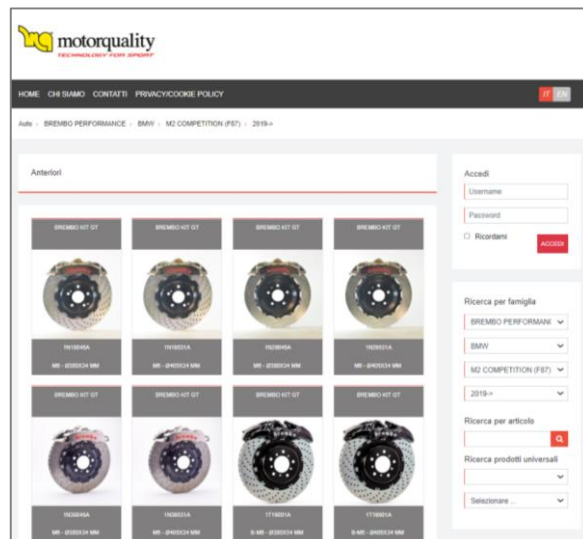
motorquality
TECHNOLOGY FOR SPORT

HOME CHI SIAMO CONTATTI PRIVACY/COOKIE POLICY

IT EN

Auto › BREMBO PERFORMANCE › BMW › M2 COMPETITION (F87) › 2019->

Anteriori

BREMBO KIT GT

1N1604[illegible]A

M6 - Ø380X34 MM

BREMBO KIT GT

1N1653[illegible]A

M6 - Ø405X34 MM

BREMBO KIT GT

1N2804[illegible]A

M6 - Ø380X34 MM

BREMBO KIT GT

1N2853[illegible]A

M6 - Ø405X34 MM

BREMBO KIT GT

1N3804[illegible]A

M6 - Ø380X34 MM

BREMBO KIT GT

1N3853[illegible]A

M6 - Ø405X34 MM

BREMBO KIT GT

1T1600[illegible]A

B-M6 - Ø380X34 MM

BREMBO KIT GT

1T1650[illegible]A

B-M6 - Ø405X34 MM

Accedi

Username

Password

Ricordami

ACCEDI

Ricerca per famiglia

BREMBO PERFORMANC

BMW

M2 COMPETITION (F87)

2019->

Ricerca per articolo

Ricerca prodotti universali

Selezionare ..